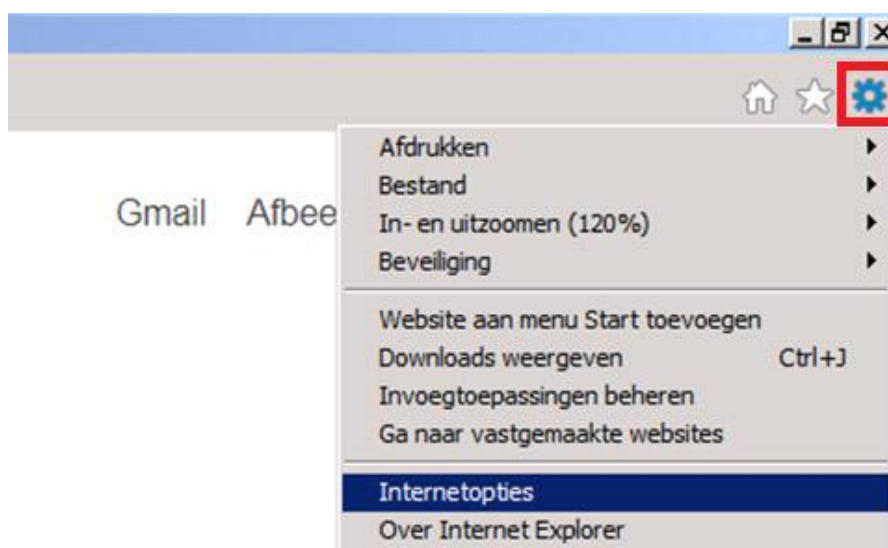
Gmail Afbee

Afdrukken
Bestand
In- en uitzoomen (120%)
Beveiliging

Website aan menu Start toevoegen
Downloads weergeven Ctrl+J
Invoegtoepassingen beheren
Ga naar vastgemaakte websites

Internetopties
Over Internet Explorer